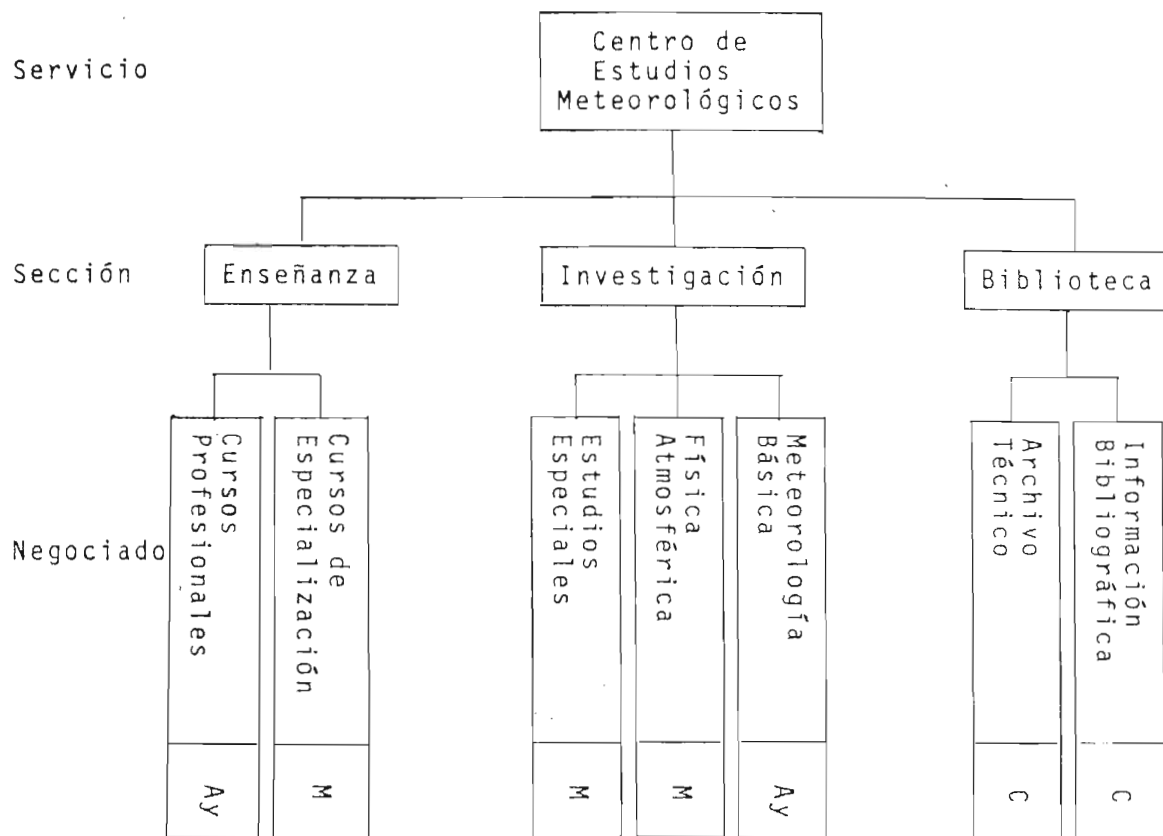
Servicio

Centro de Estudios Meteorológicos

Sección

Enseñanza

Investigación

Biblioteca

Negociado

Cursos profesionales

Ay

Cursos de Especialización

M

Estudios Especiales

M

Física Atmosférica

M

Meteorología Básica

Ay

Archivo Técnico

C

Información Bibliográfica

C